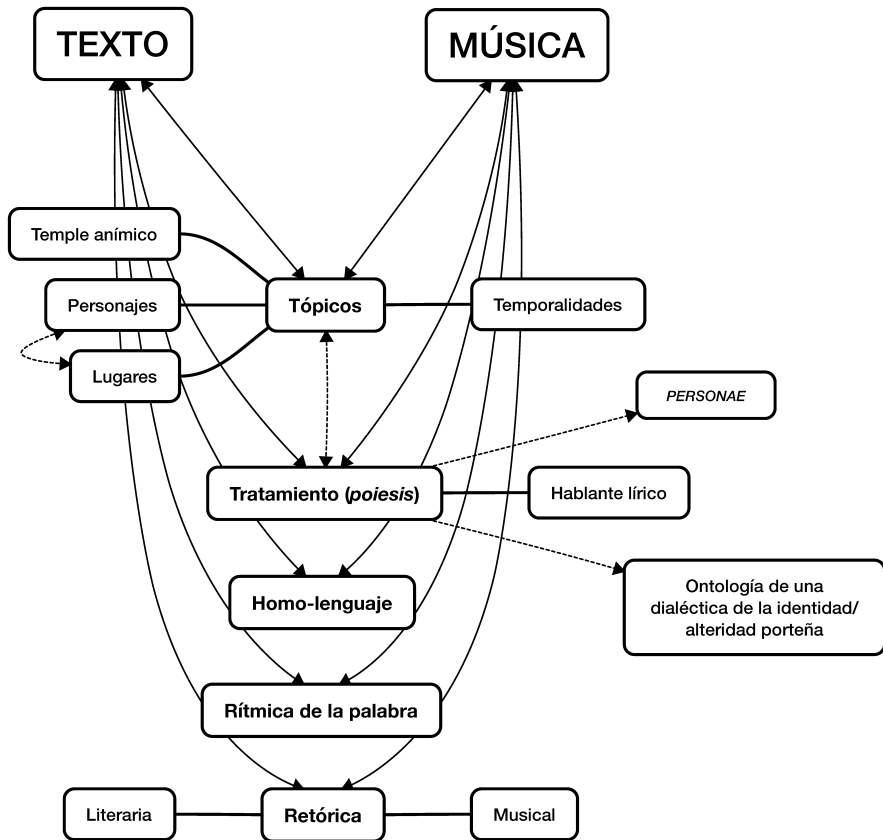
TEXTO

MÚSICA

Temple anímico

Personajes

Tópicos

Temporalidades

Lugares

PERSONAE

Tratamiento (poiesis)

Hablante lírico

Homo-lenguaje

Ontología de una dialéctica de la identidad/ alteridad porteña

Rítmica de la palabra

Literaria

Retórica

Musical